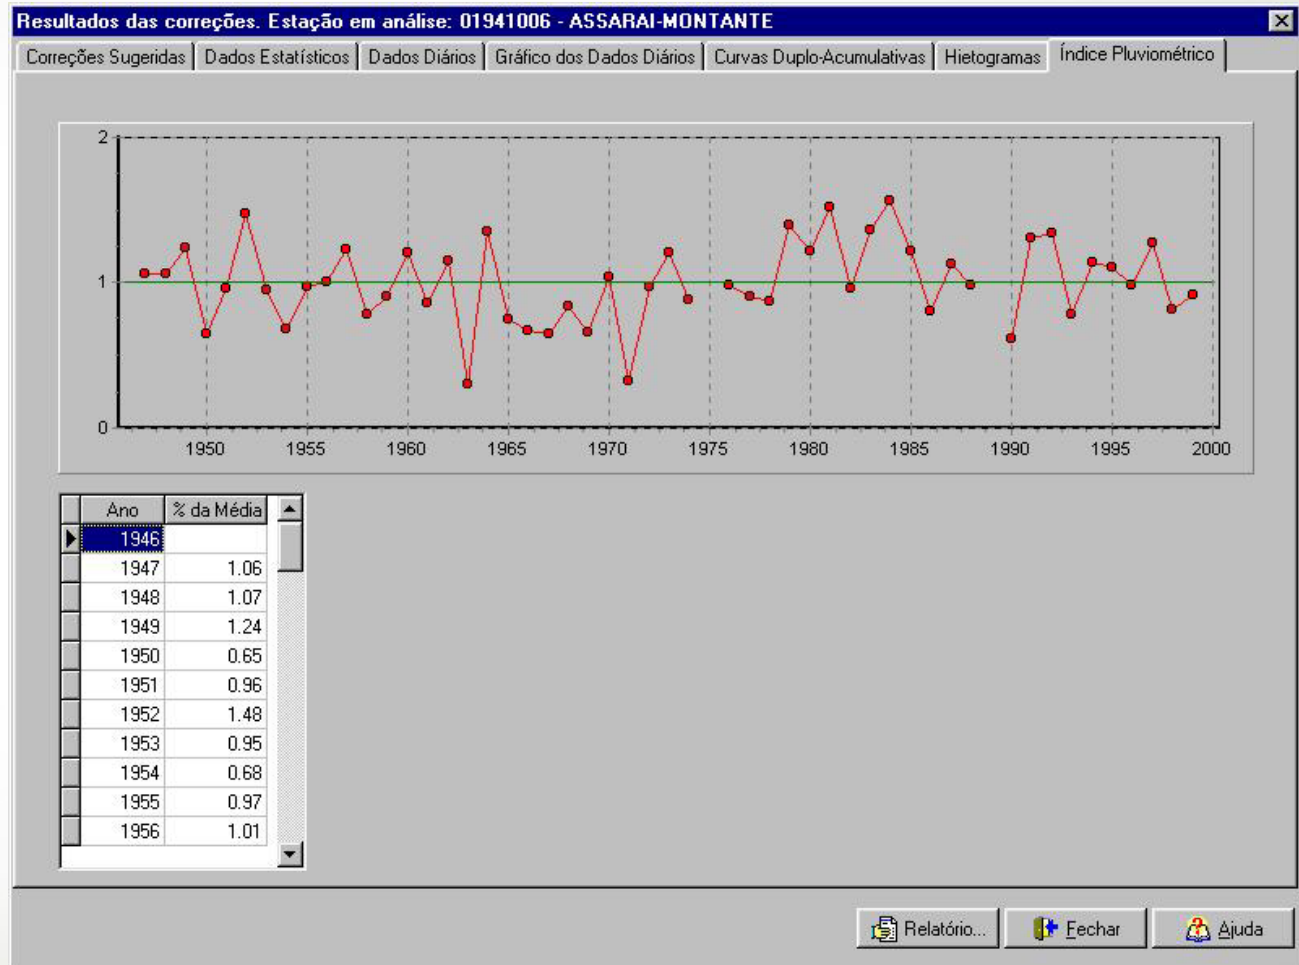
Resultados das correções. Estação em análise: 01941006 - ASSARAI-MONTANTE

Correções Sugeridas | Dados Estatísticos | Dados Diários | Gráfico dos Dados Diários | Curvas Duplo-Acumulativas | Hietogramas | Índice Pluviométrico

2
1
0
1950 1955 1960 1965 1970 1975 1980 1985 1990 1995 2000

| Ano | % da Média |
|---|---|
| 1946 | |
| 1947 | 1.06 |
| 1948 | 1.07 |
| 1949 | 1.24 |
| 1950 | 0.65 |
| 1951 | 0.96 |
| 1952 | 1.48 |
| 1953 | 0.95 |
| 1954 | 0.68 |
| 1955 | 0.97 |
| 1956 | 1.01 |

Relatório... Fechar Ajuda